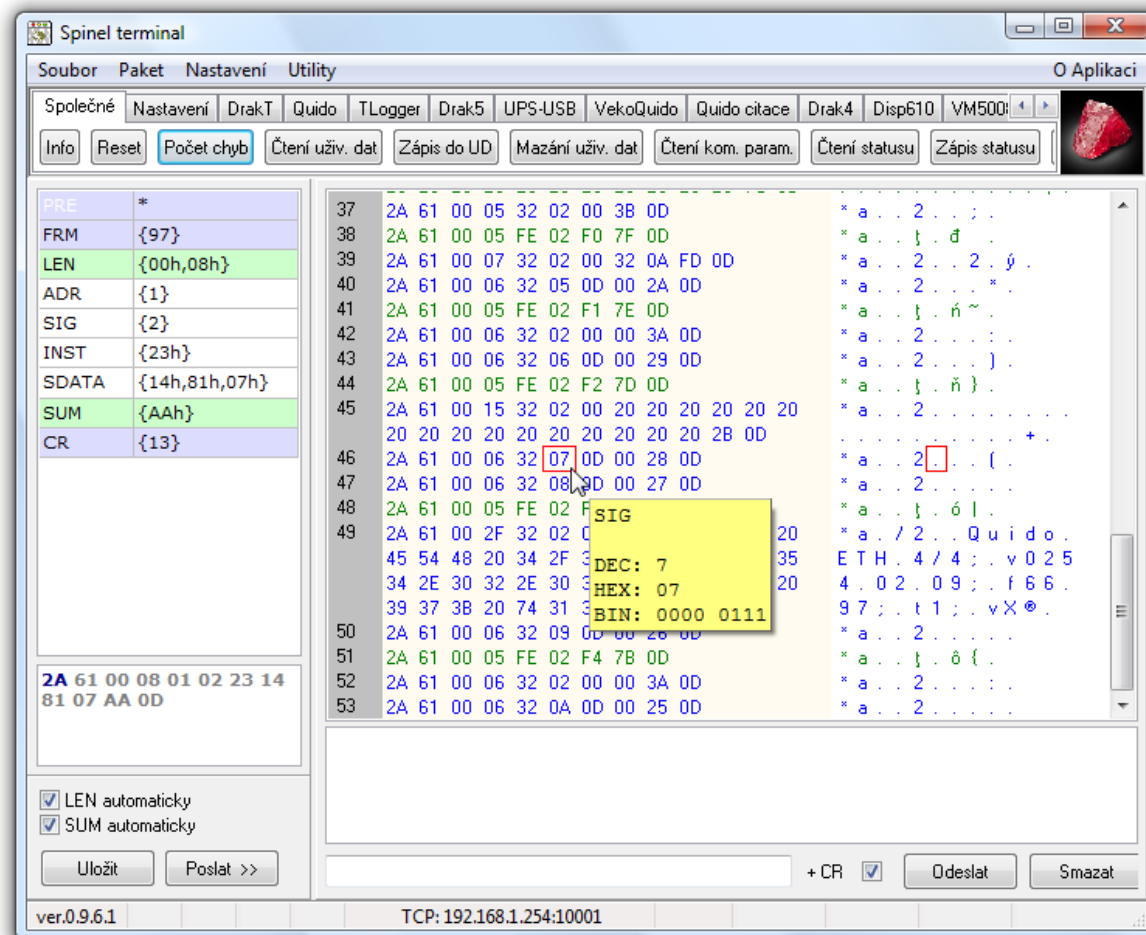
Spinel terminal

Soubor Paket Nastavení Utility O Aplikaci

Společné Nastavení DrakT Quido TLogger Drak5 UPS-USB VekoQuido Quido citace Drak4 Disp610 VM500

Info Reset Počet chyb Čtení uživ. dat Zápis do UD Mazání uživ. dat Čtení kom. param. Čtení statusu Zápis statusu

| PRE | * |
|---|---|
| FRM | {97} |
| LEN | {00h,08h} |
| ADR | {1} |
| SIG | {2} |
| INST | {23h} |
| SDATA | {14h,81h,07h} |
| SUM | {AAh} |
| CR | {13} |

2A 61 00 08 01 02 23 14 81 07 AA 0D

37 2A 61 00 05 32 02 00 3B 0D *a..2..;.
38 2A 61 00 05 FE 02 F0 7F 0D *a..ţ.đ.
39 2A 61 00 07 32 02 00 32 0A FD 0D *a..2..2.ý.
40 2A 61 00 06 32 05 0D 00 2A 0D *a..2...*.
41 2A 61 00 05 FE 02 F1 7E 0D *a..ţ.ń~.
42 2A 61 00 06 32 02 00 00 3A 0D *a..2...:.
43 2A 61 00 06 32 06 0D 00 29 0D *a..2...).
44 2A 61 00 05 FE 02 F2 7D 0D *a..ţ.ň}.
45 2A 61 00 15 32 02 00 20 20 20 20 20 20 20 20 20 20 20 20 20 20 20 20 2B 0D *a..2..........+.
46 2A 61 00 06 32 07 0D 00 28 0D *a..2...(.
47 2A 61 00 06 32 08 0D 00 27 0D *a..2....
48 2A 61 00 05 FE 02 F *a..ţ.ól.
49 2A 61 00 2F 32 02 0 20 45 54 48 20 34 2F 3 35 34 2E 30 32 2E 30 3 20 39 37 3B 20 74 31 3 *a./2..Quido. ETH.4/4;.v025 4.02.09;.f66. 97;.t1;.vX®.
50 2A 61 00 06 32 09 0D 00 26 0D *a..2....
51 2A 61 00 05 FE 02 F4 7B 0D *a..ţ.ô{.
52 2A 61 00 06 32 02 00 00 3A 0D *a..2...:.
53 2A 61 00 06 32 0A 0D 00 25 0D *a..2....

SIG
DEC: 7
HEX: 07
BIN: 0000 0111

LEN automaticky
SUM automaticky
Uložit Poslat >>
+CR Odeslat Smazat

ver.0.9.6.1 TCP: 192.168.1.254:10001